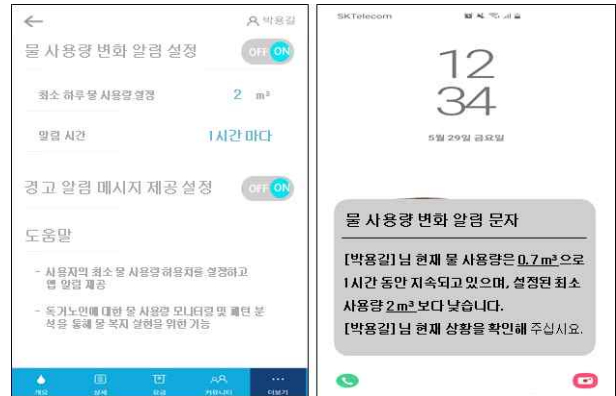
←
박용길

물 사용량 변화 알림 설정 OFF ON

최소 하루 물 사용량 설정 2 m³

알림 시간 1시간 마다

경고 알림 메시지 제공 설정 OFF ON

도움말

- 사용자의 최소 물 사용량 허용치를 설정하고 앱 알림 제공

- 독거노인에 대한 물 사용량 모니터링 및 패턴 분석을 통해 물 복지 실현을 위한 기능

개요 상세 요금 커뮤니티 더보기

SKTelecom

12
34

5월 29일 금요일

물 사용량 변화 알림 문자

[박용길] 님 현재 물 사용량은 0.7 m³ 으로 1시간 동안 지속되고 있으며, 설정된 최소 사용량 2 m³ 보다 낮습니다.
[박용길] 님 현재 상황을 확인해 주십시오.